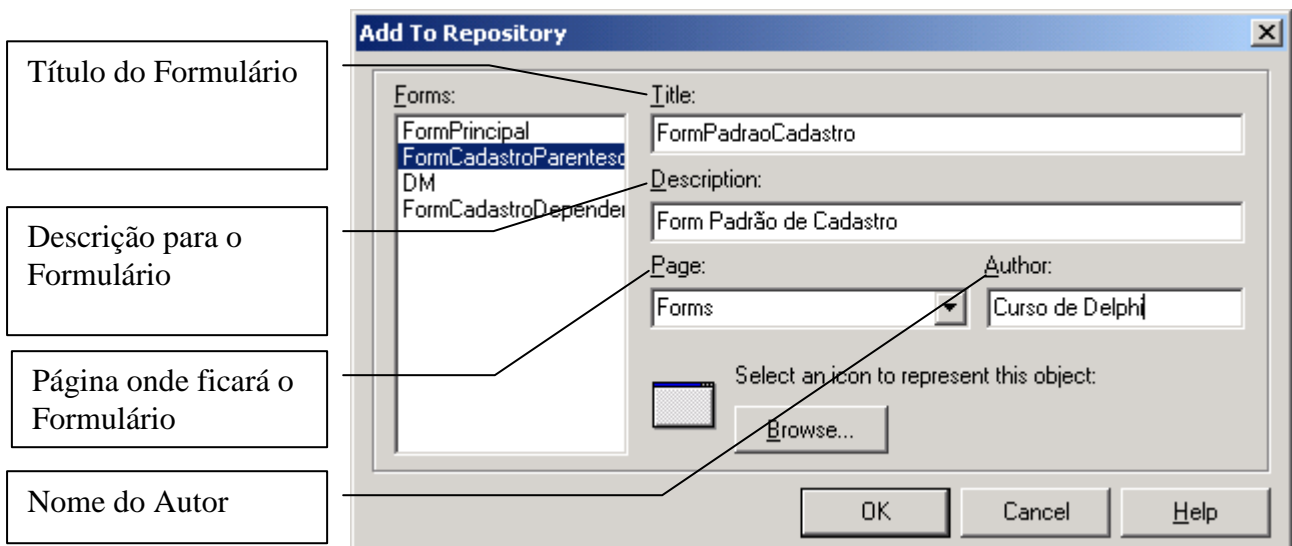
Título do Formulário

Descrição para o Formulário

Página onde ficará o Formulário

Nome do Autor

Add To Repository

Forms:
FormPrincipal
FormCadastroParentesc
DM
FormCadastroDependen

Title:
FormPadraoCadastro

Description:
Form Padrão de Cadastro

Page:
Forms

Author:
Curso de Delphi

Select an icon to represent this object:

Browse...

OK

Cancel

Help